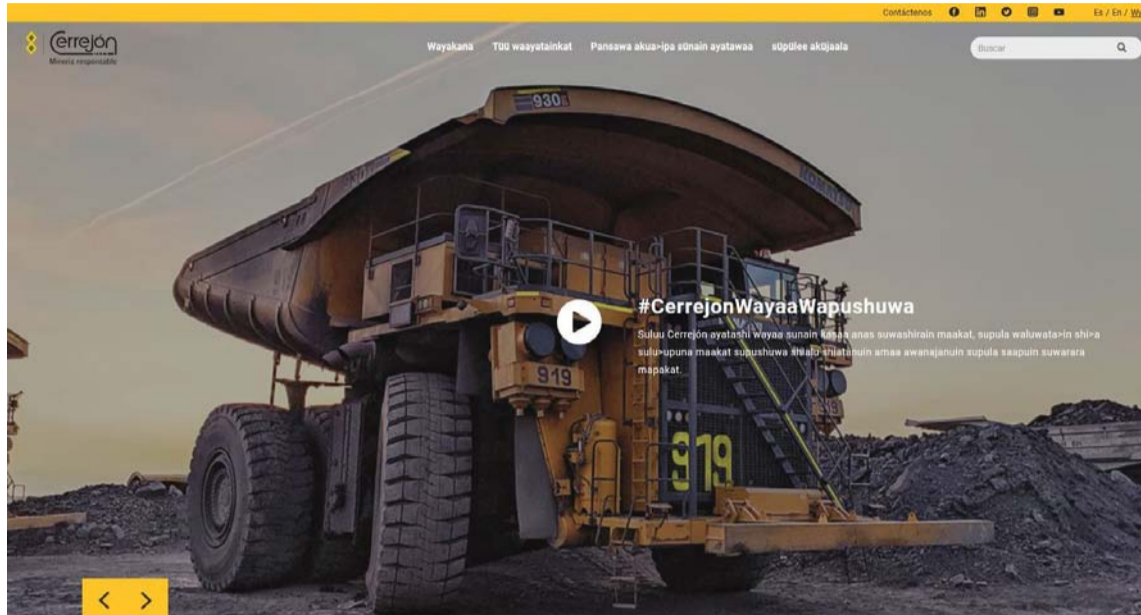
Contáctenos Es / En / Wa

Cerrejón Minería responsable

Wayakana TÜÜ waayatainkat Pansawa akua>ipa sünain ayatawaa süpülee aküjaala

Buscar

930

919

919

#CerrejonWayaaWapushuwa

Suluu Cerrejón ayatashi wayaa sunain kasaa anas suwashirain maakat, supula waluwata>in shi>a sulu>upuna maakat supushuwa shialu shiatanuin amaa awanajanuin supula saapuin suwarara mapakat.

< >